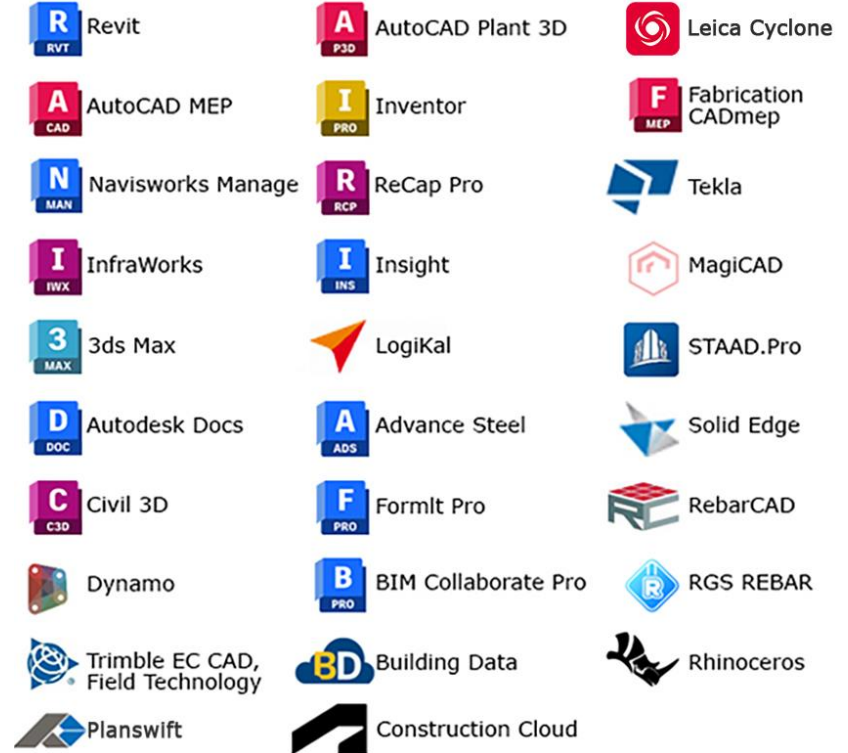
R RVT Revit

A CAD AutoCAD MEP

N MAN Navisworks Manage

I IWX InfraWorks

3 MAX 3ds Max

D DOC Autodesk Docs

C C3D Civil 3D

Dynamo

Trimble EC CAD, Field Technology

Planswift

A P3D AutoCAD Plant 3D

I PRO Inventor

R RCP ReCap Pro

I INS Insight

LogiKal

A ADS Advance Steel

F PRO FormIt Pro

B PRO BIM Collaborate Pro

BD Building Data

Construction Cloud

Leica Cyclone

F MEP Fabrication CADmep

Tekla

MagiCAD

STAAD.Pro

Solid Edge

RebarCAD

R RGS REBAR

Rhinoceros